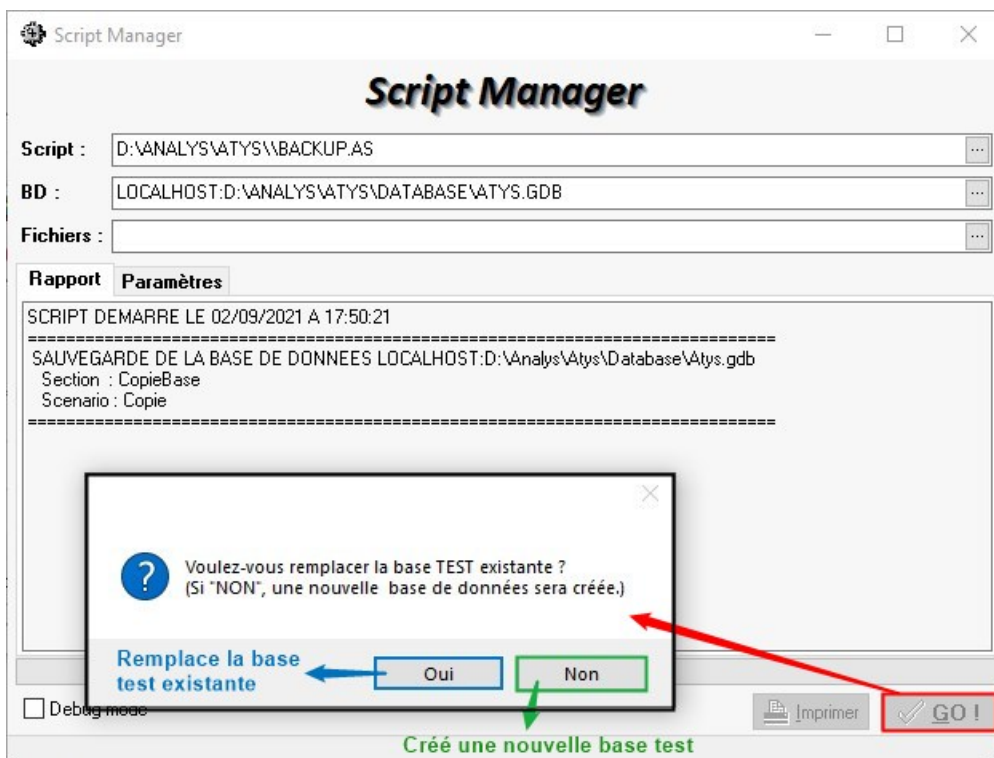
Script Manager

Script Manager

Script : D:\ANALYS\ATYS\\BACKUP.AS

BD : LOCALHOST:D:\ANALYS\ATYS\DATABASE\ATYS.GDB

Fichiers :

Rapport Paramètres

SCRIPT DEMARRE LE 02/09/2021 A 17:50:21
==========================================================================
SAUVEGARDE DE LA BASE DE DONNEES LOCALHOST:D:\Analys\Atys\Database\Atys.gdb
Section : CopieBase
Scenario : Copie
==========================================================================

Voulez-vous remplacer la base TEST existante ?
(Si "NON", une nouvelle base de données sera créée.)

Remplace la base test existante

Oui

Non

Debug mode

Imprimer

GO !

Créé une nouvelle base test